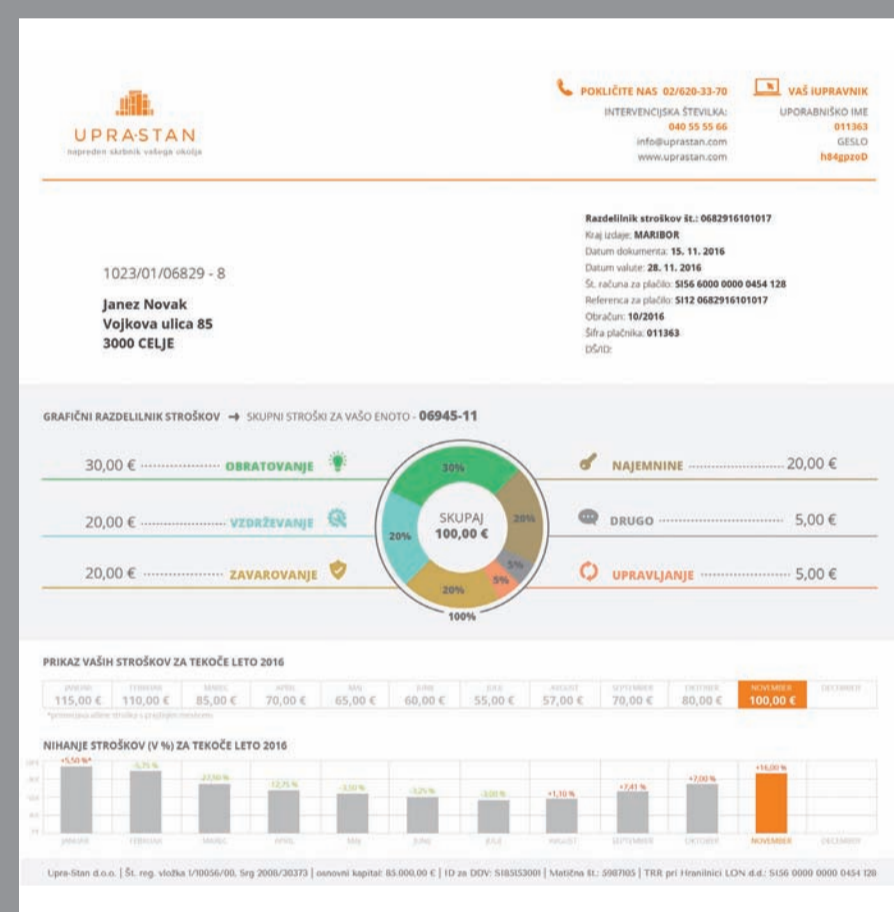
UPRA-STAN
napreden skrbnik vašega okolja

POKLIČITE NAS 02/620-33-70
INTERVENCIJSKA ŠTEVILKA:
040 55 55 66
info@uprastan.com
www.uprastan.com

VAŠ iUPRAVNIK
UPORABNIŠKO IME
011363
GESLO
h84gpzoD

1023/01/06829 - 8

Janez Novak
Vojkova ulica 85
3000 CELJE

Razdelilnik stroškov št.: 0682916101017
Kraj izdaje: MARIBOR
Datum dokumenta: 15. 11. 2016
Datum valute: 28. 11. 2016
Št. računa za plačilo: SI56 6000 0000 0454 128
Referenca za plačilo: SI12 0682916101017
Obračun: 10/2016
Šifra plačnika: 011363
DŠ/ID:

GRAFIČNI RAZDELILNIK STROŠKOV → SKUPNI STROŠKI ZA VAŠO ENOTO - 06945-11

30,00 € OBRATOVANJE
20,00 € VZDRŽEVANJE
20,00 € ZAVAROVANJE
NAJEMNINE 20,00 €
DRUGO 5,00 €
UPRAVLJANJE 5,00 €

30%
20%
20%
20%
5%
5%
SKUPAJ
100,00 €
100%

PRIKAZ VAŠIH STROŠKOV ZA TEKOČE LETO 2016

| JANUAR | FEBRUAR | MAREC | APRIL | MAJ | JUNIJ | JULIJ | AVGUST | SEPTEMBER | OKTOBER | NOVEMBER | DECEMBER |
|---|---|---|---|---|---|---|---|---|---|---|---|
| 115,00 € | 110,00 € | 85,00 € | 70,00 € | 65,00 € | 60,00 € | 55,00 € | 57,00 € | 70,00 € | 80,00 € | 100,00 € | |

*primerjava vseh stroškov s prejšnjim mesecem

NIHANJE STROŠKOV (V %) ZA TEKOČE LETO 2016

+5,50 %* -5,75 % -27,50 % -12,75 % -3,50 % -3,25 % -3,00 % +1,10 % +7,41 % +7,00 % +16,00 %

JANUAR FEBRUAR MAREC APRIL MAJ JUNIJ JULIJ AVGUST SEPTEMBER OKTOBER NOVEMBER DECEMBER

Upra-Stan d.o.o. | Št. reg. vložka 1/10056/00, Srg 2008/30373 | osnovni kapital: 85.000,00 € | ID za DDV: SI85153001 | Matična št.: 5987105 | TRR pri Hranilnici LON d.d.: SI56 0000 0000 0454 128